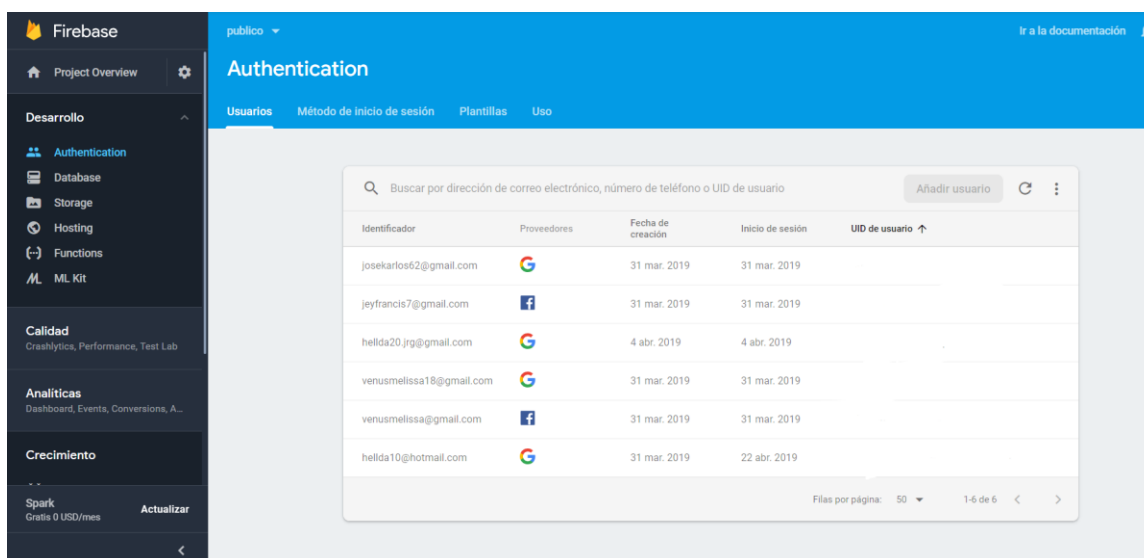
Firebase

Project Overview

Desarrollo

Authentication
Database
Storage
Hosting
Functions
ML Kit

Calidad
Crashlytics, Performance, Test Lab

Analíticas
Dashboard, Events, Conversions, A...

Crecimiento

Spark
Gratis 0 USD/mes
Actualizar

publico

Ir a la documentación

Authentication

Usuarios   Método de inicio de sesión   Plantillas   Uso

Buscar por dirección de correo electrónico, número de teléfono o UID de usuario
Añadir usuario

| Identificador | Proveedores | Fecha de creación | Inicio de sesión | UID de usuario |
|---|---|---|---|---|
| josekarlos62@gmail.com | G | 31 mar. 2019 | 31 mar. 2019 | |
| jeyfrancis7@gmail.com | f | 31 mar. 2019 | 31 mar. 2019 | |
| hellda20.jrg@gmail.com | G | 4 abr. 2019 | 4 abr. 2019 | |
| venusmelissa18@gmail.com | G | 31 mar. 2019 | 31 mar. 2019 | |
| venusmelissa@gmail.com | f | 31 mar. 2019 | 31 mar. 2019 | |
| hellda10@hotmail.com | G | 31 mar. 2019 | 22 abr. 2019 | |

Filas por página: 50   1-6 de 6